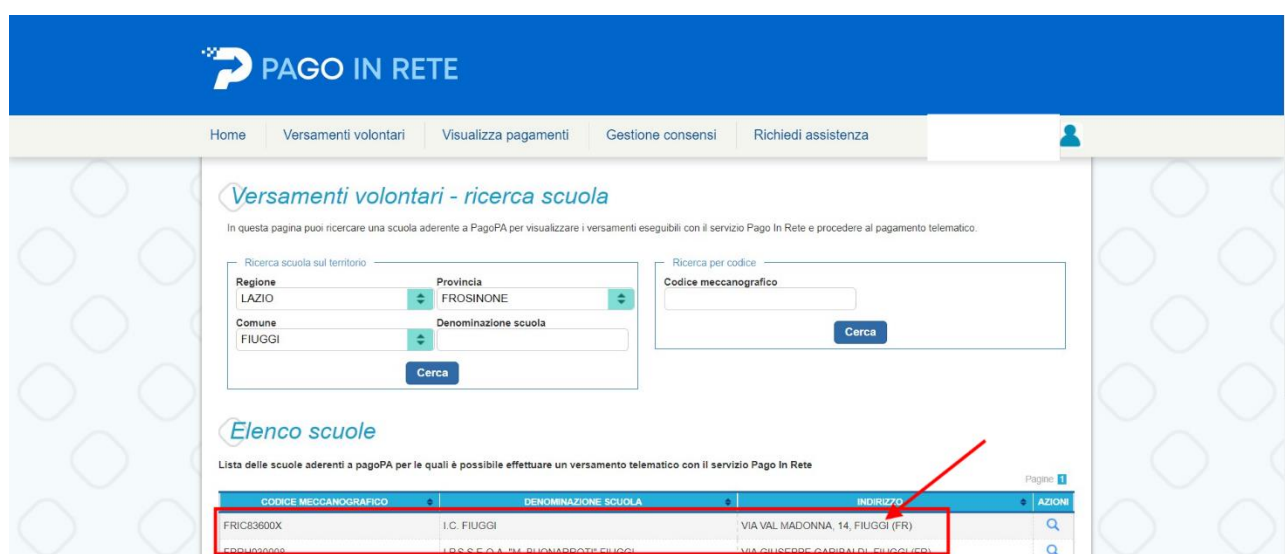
PAGO IN RETE

Home | Versamenti volontari | Visualizza pagamenti | Gestione consensi | Richiedi assistenza

Versamenti volontari - ricerca scuola

In questa pagina puoi ricercare una scuola aderente a PagoPA per visualizzare i versamenti eseguibili con il servizio Pago In Rete e procedere al pagamento telematico.

Ricerca scuola sul territorio

Regione
LAZIO

Provincia
FROSINONE

Comune
FIUGGI

Denominazione scuola

Cerca

Ricerca per codice

Codice meccanografico

Cerca

Elenco scuole

Lista delle scuole aderenti a pagoPA per le quali è possibile effettuare un versamento telematico con il servizio Pago In Rete

Pagine 1

| CODICE MECCANOGRAFICO | DENOMINAZIONE SCUOLA | INDIRIZZO | AZIONI |
|---|---|---|---|
| FRIC83600X | I.C. FIUGGI | VIA VAL MADONNA, 14, FIUGGI (FR) | |
| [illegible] | I.P.S.S.E.O.A. "M. BUONARROTI" FIUGGI | VIA GIUSEPPE GARIBALDI, FIUGGI (FR) | |